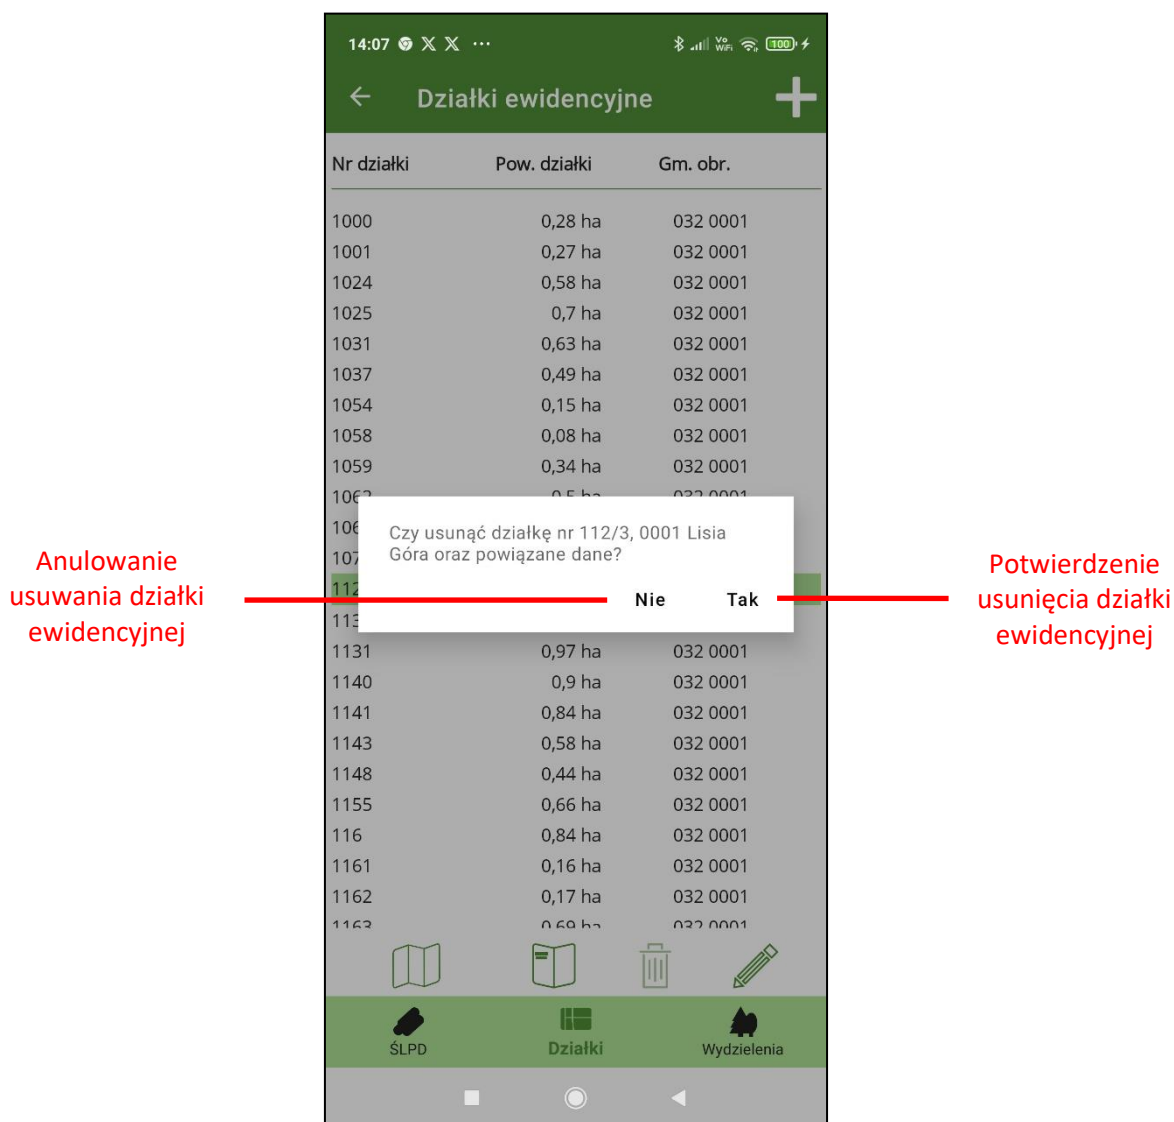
Anulowanie usuwania działki ewidencyjnej

14:07 ⋯ 100

Działki ewidencyjne

| Nr działki | Pow. działki | Gm. obr. |
|---|---|---|
| 1000 | 0,28 ha | 032 0001 |
| 1001 | 0,27 ha | 032 0001 |
| 1024 | 0,58 ha | 032 0001 |
| 1025 | 0,7 ha | 032 0001 |
| 1031 | 0,63 ha | 032 0001 |
| 1037 | 0,49 ha | 032 0001 |
| 1054 | 0,15 ha | 032 0001 |
| 1058 | 0,08 ha | 032 0001 |
| 1059 | 0,34 ha | 032 0001 |
| 106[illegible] | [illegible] | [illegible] |
| 106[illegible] | | |
| 107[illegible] | | |
| 112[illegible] | | |
| 113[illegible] | | |
| 1131 | 0,97 ha | 032 0001 |
| 1140 | 0,9 ha | 032 0001 |
| 1141 | 0,84 ha | 032 0001 |
| 1143 | 0,58 ha | 032 0001 |
| 1148 | 0,44 ha | 032 0001 |
| 1155 | 0,66 ha | 032 0001 |
| 116 | 0,84 ha | 032 0001 |
| 1161 | 0,16 ha | 032 0001 |
| 1162 | 0,17 ha | 032 0001 |
| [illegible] | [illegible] | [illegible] |

Czy usunąć działkę nr 112/3, 0001 Lisia Góra oraz powiązane dane?

Nie Tak

ŚLPD Działki Wydzielenia

Potwierdzenie usunięcia działki ewidencyjnej